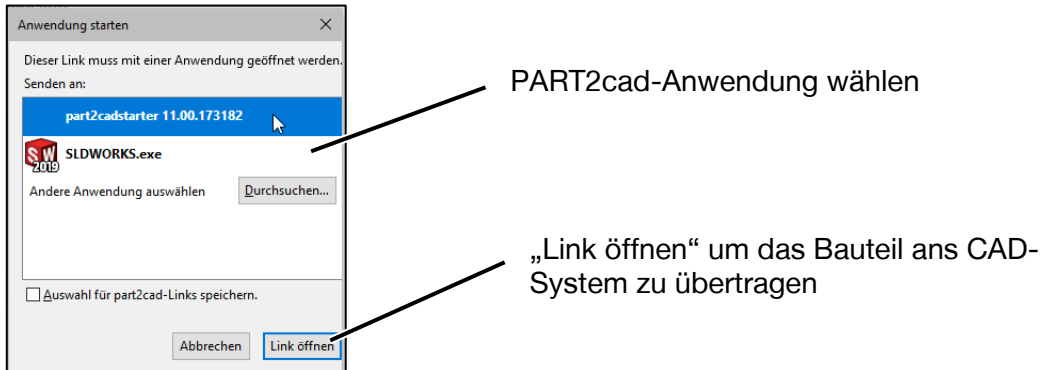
Anwendung starten

×

Dieser Link muss mit einer Anwendung geöffnet werden.

Senden an:

part2cadstarter 11.00.173182

SW 2019

SLDWORKS.exe

Andere Anwendung auswählen

Durchsuchen...

Auswahl für part2cad-Links speichern.

Abbrechen

Link öffnen

PART2cad-Anwendung wählen

„Link öffnen“ um das Bauteil ans CAD-System zu übertragen